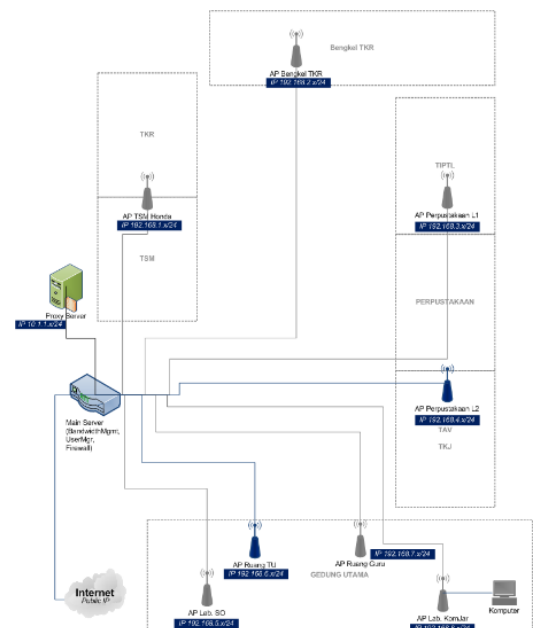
Bengkel TKR

AP Bengkel TKR
IP 192.168.7.x/24

TKR

AP TSM Honda
IP 192.168.1.x/24

TSM

TIPTL

AP Perpustakaan L1
IP 192.168.3.x/24

PERPUSTAKAAN

Proxy Server
IP 10.1.1.x/24

Main Server
(BandwidthMgmt,
UserMgr,
Firewall)

AP Perpustakaan L2
IP 192.168.4.x/24

TAV

TKJ

AP Ruang TU
IP 192.168.6.x/24

AP Ruang Guru

IP 192.168.7.x/24

GEDUNG UTAMA

Internet
Public IP

AP Lab. BO
IP 192.168.5.x/24

AP Lab. KomJar
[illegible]

Komputer